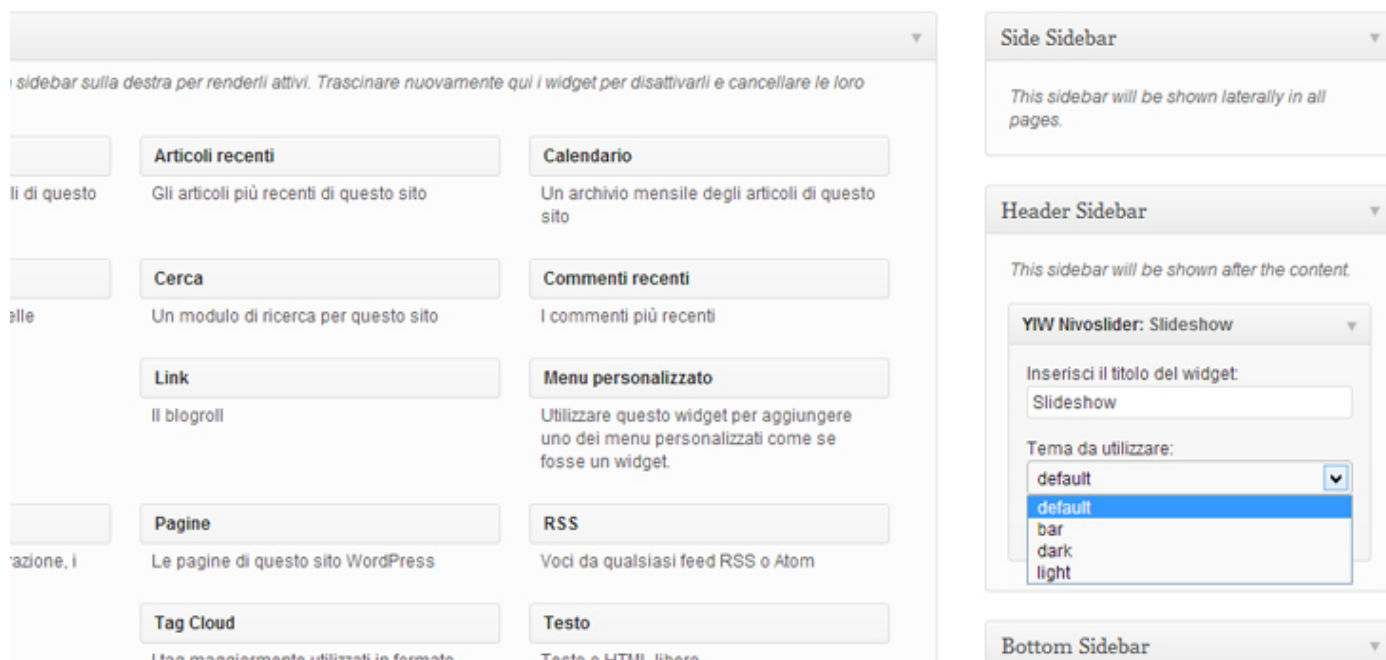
e sidebar sulla destra per renderli attivi. Trascinare nuovamente qui i widget per disattivarli e cancellare le loro

li di questo

Articoli recenti

Gli articoli più recenti di questo sito

Calendario

Un archivio mensile degli articoli di questo sito

elle

Cerca

Un modulo di ricerca per questo sito

Commenti recenti

I commenti più recenti

Link

Il blogroll

Menu personalizzato

Utilizzare questo widget per aggiungere uno dei menu personalizzati come se fosse un widget.

razione, i

Pagine

Le pagine di questo sito WordPress

RSS

Voci da qualsiasi feed RSS o Atom

Tag Cloud

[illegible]

Testo

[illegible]

Side Sidebar

This sidebar will be shown laterally in all pages.

Header Sidebar

This sidebar will be shown after the content.

YIW Nivoslider: Slideshow

Inserisci il titolo del widget:

Slideshow

Tema da utilizzare:

default

default
bar
dark
light

Bottom Sidebar